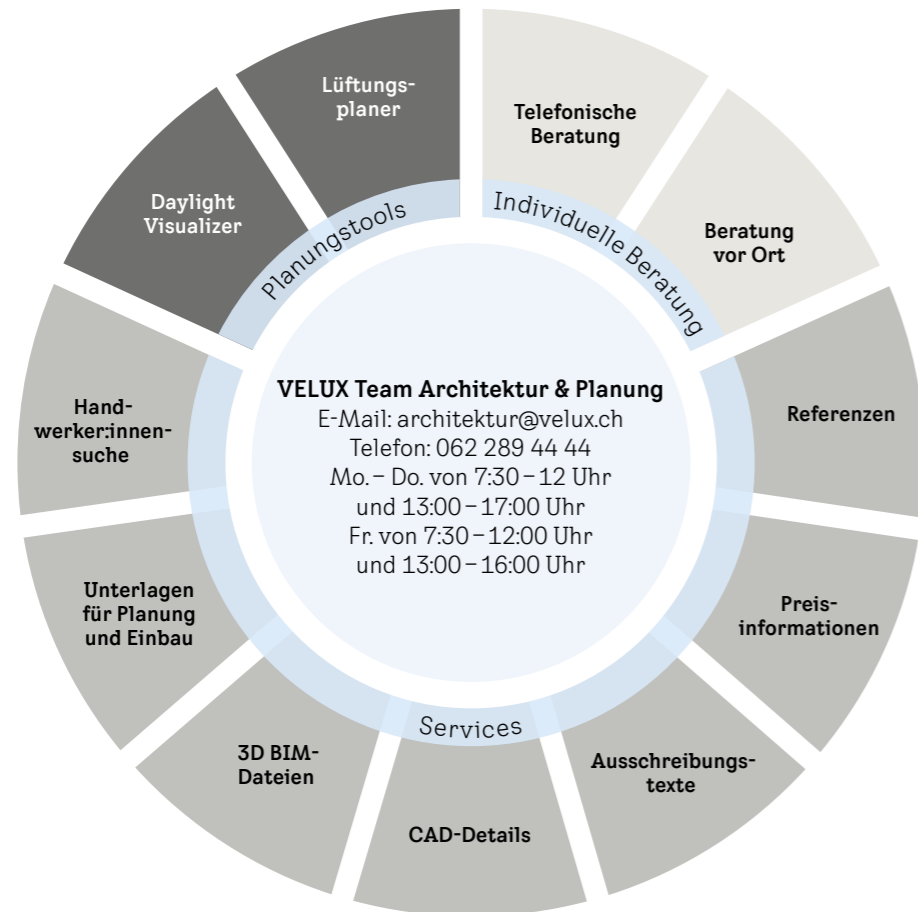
Lüftungsplaner

Telefonische Beratung

Daylight Visualizer

Planungstools

Individuelle Beratung

Beratung vor Ort

VELUX Team Architektur & Planung
E-Mail: architektur@velux.ch
Telefon: 062 289 44 44
Mo. – Do. von 7:30 – 12 Uhr
und 13:00 – 17:00 Uhr
Fr. von 7:30 – 12:00 Uhr
und 13:00 – 16:00 Uhr

Handwerker:innensuche

Referenzen

Unterlagen für Planung und Einbau

Preisinformationen

Services

3D BIM-Dateien

Ausschreibungstexte

CAD-Details